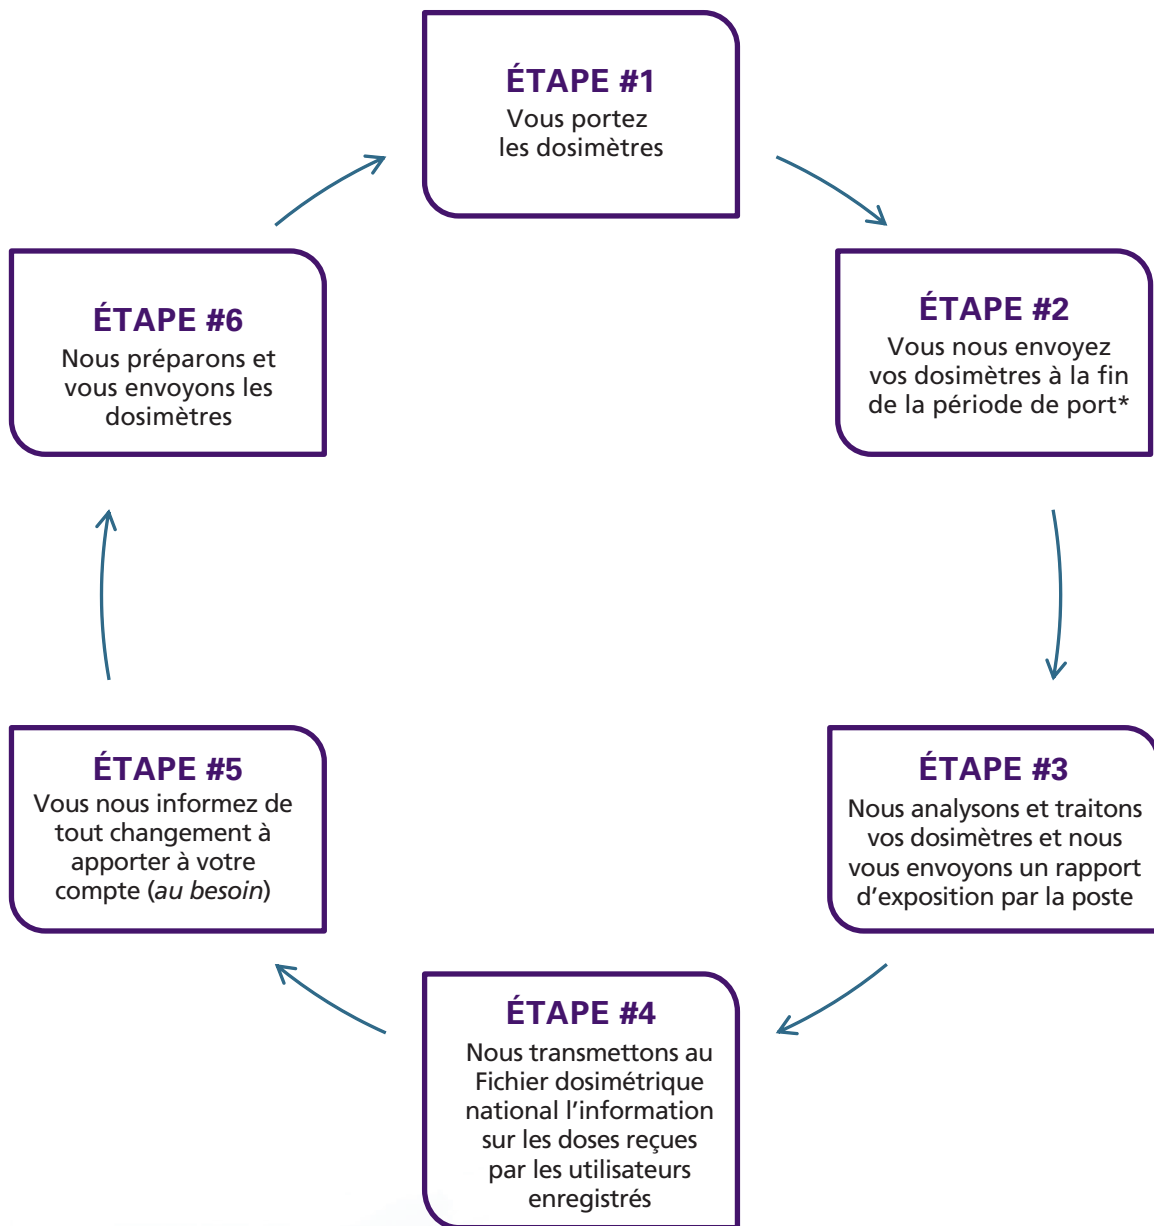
ÉTAPE #1
Vous portez les dosimètres

ÉTAPE #2
Vous nous envoyez vos dosimètres à la fin de la période de port*

ÉTAPE #3
Nous analysons et traitons vos dosimètres et nous vous envoyons un rapport d'exposition par la poste

ÉTAPE #4
Nous transmettons au Fichier dosimétrique national l'information sur les doses reçues par les utilisateurs enregistrés

ÉTAPE #5
Vous nous informez de tout changement à apporter à votre compte (*au besoin*)

ÉTAPE #6
Nous préparons et vous envoyons les dosimètres